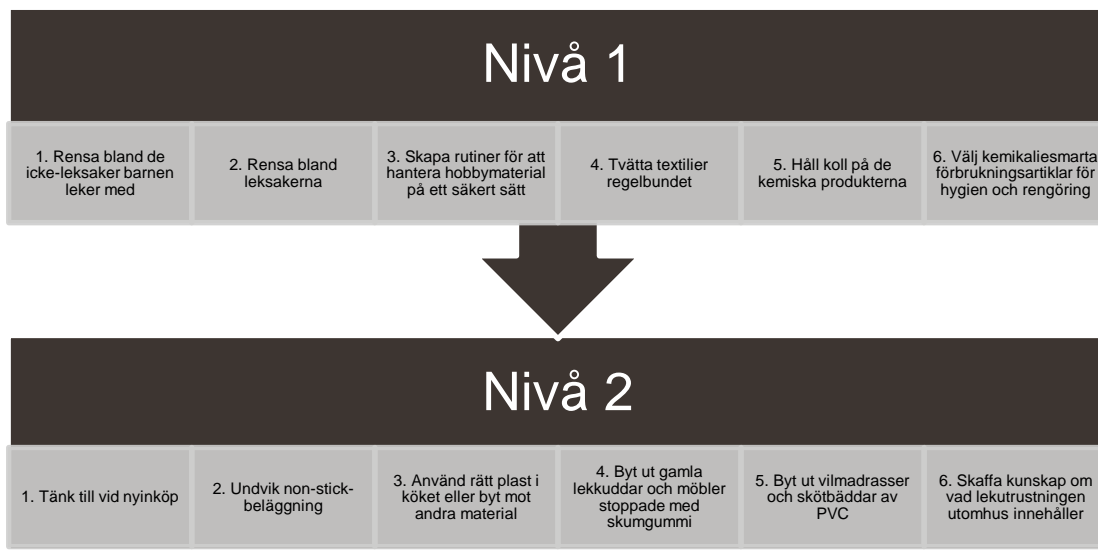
Nivå 1

1. Rensa bland de icke-leksaker barnen leker med

2. Rensa bland leksakerna

3. Skapa rutiner för att hantera hobbymaterial på ett säkert sätt

4. Tvätta textilier regelbundet

5. Håll koll på de kemiska produkterna

6. Välj kemikaliesmarta förbrukningsartiklar för hygien och rengöring

Nivå 2

1. Tänk till vid nyinköp

2. Undvik non-stick-beläggning

3. Använd rätt plast i köket eller byt mot andra material

4. Byt ut gamla lekkuddar och möbler stoppade med skumgummi

5. Byt ut vilmadrasser och skötbäddar av PVC

6. Skaffa kunskap om vad lekutrustningen utomhus innehåller